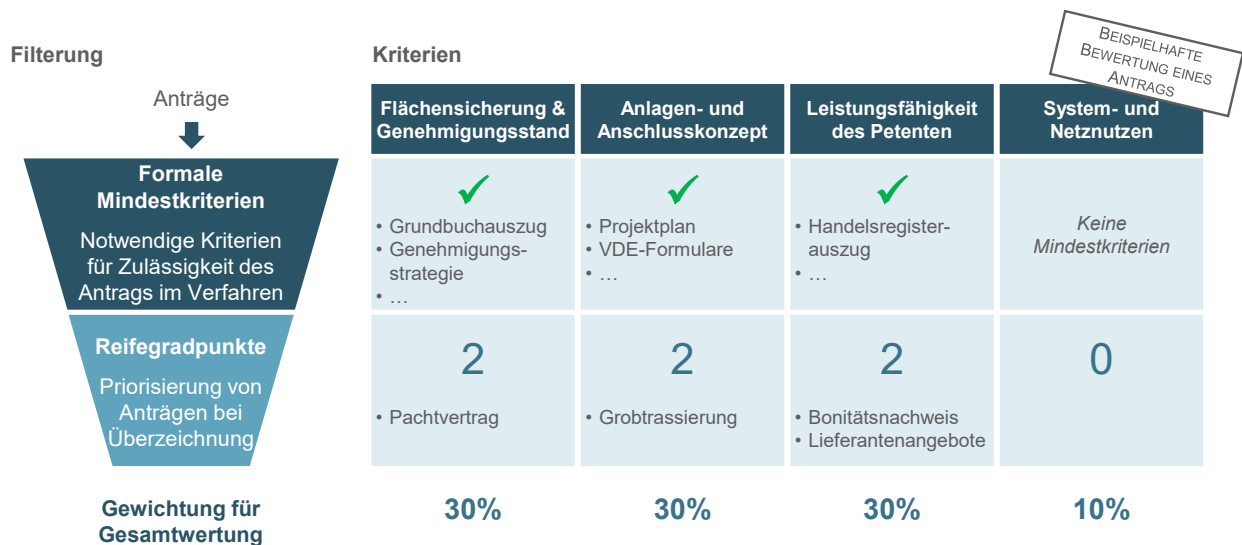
Filterung

Kriterien

Beispielhafte Bewertung eines Antrags

Anträge

Formale Mindestkriterien

Notwendige Kriterien für Zulässigkeit des Antrags im Verfahren

Reifegradpunkte

Priorisierung von Anträgen bei Überzeichnung

Gewichtung für Gesamtwertung

| Flächensicherung & Genehmigungsstand | Anlagen- und Anschlusskonzept | Leistungsfähigkeit des Petenten | System- und Netznutzen |
|---|---|---|---|
| ✓ • Grundbuchauszug • Genehmigungsstrategie • … | ✓ • Projektplan • VDE-Formulare • … | ✓ • Handelsregisterauszug • … | *Keine Mindestkriterien* |
| 2 • Pachtvertrag | 2 • Grobtrassierung | 2 • Bonitätsnachweis • Lieferantenangebote | 0 |
| 30% | 30% | 30% | 10% |